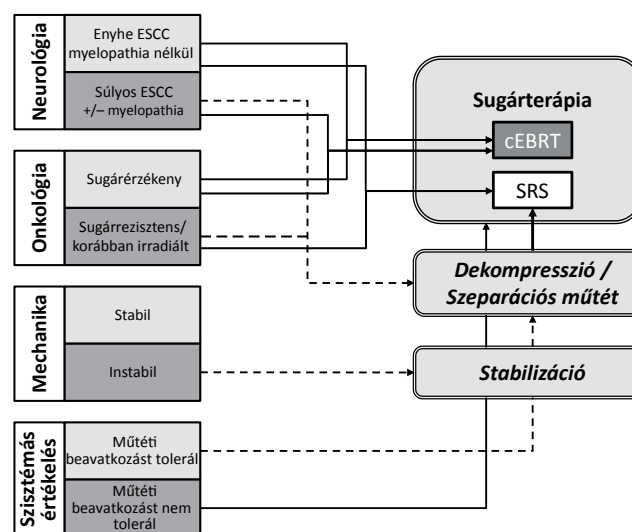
Neurológia
Enyhe ESCC myelopathia nélkül
Súlyos ESCC +/– myelopathia

Onkológia
Sugárérzékeny
Sugárrezisztens/ korábban irradiált

Mechanika
Stabil
Instabil

Szisztémás értékelés
Műtéti beavatkozást tolerál
Műtéti beavatkozást nem tolerál

Sugárterápia
cEBRT
SRS

Dekompresszió / Szeparációs műtét

Stabilizáció